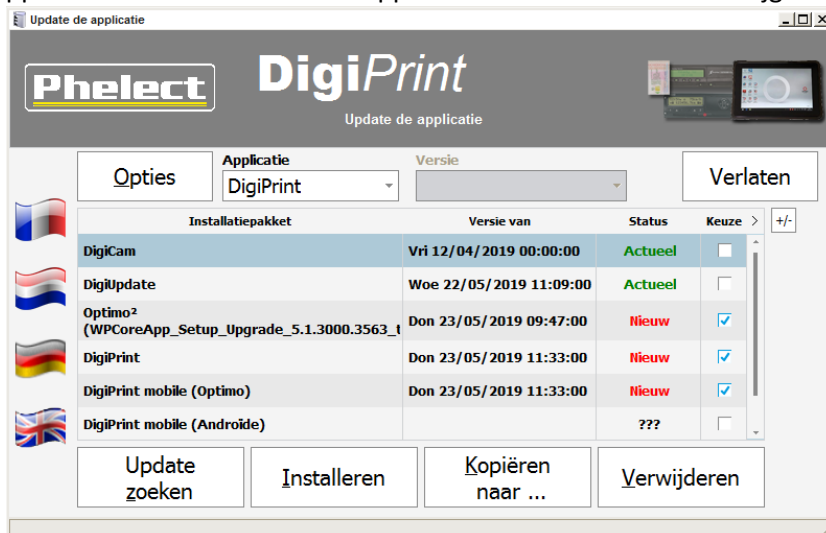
Update de applicatie

Phelect

DigiPrint

Update de applicatie

Opties

Applicatie
DigiPrint

Versie

Verlaten

| Installatiepakket | Versie van | Status | Keuze |
|---|---|---|---|
| DigiCam | Vri 12/04/2019 00:00:00 | Actueel | ☐ |
| DigiUpdate | Woe 22/05/2019 11:09:00 | Actueel | ☐ |
| Optimo² (WPCoreApp_Setup_Upgrade_5.1.3000.3563_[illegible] | Don 23/05/2019 09:47:00 | Nieuw | ☑ |
| DigiPrint | Don 23/05/2019 11:33:00 | Nieuw | ☑ |
| DigiPrint mobile (Optimo) | Don 23/05/2019 11:33:00 | Nieuw | ☑ |
| DigiPrint mobile (Androïde) | | ??? | ☐ |

+/-

Update zoeken

Installeren

Kopiëren naar ...

Verwijderen